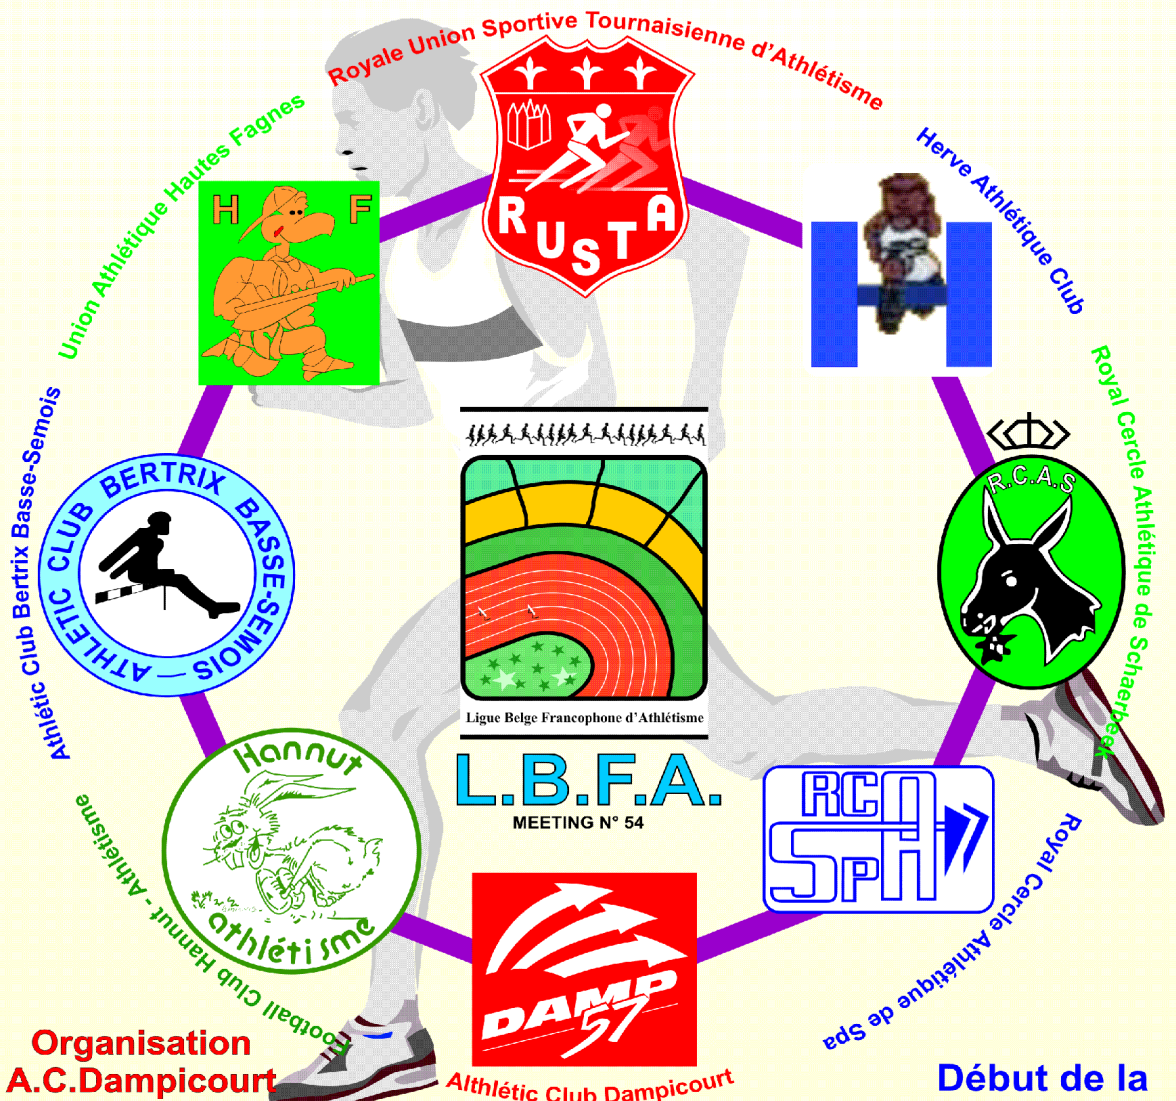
Royale Union Sportive Tournaisienne d'Athlétisme

RUSTA

Herve Athlétique Club

Royal Cercle Athlétique de Schaerbeek

R.C.A.S

Royal Cercle Athlétique de Spa

RCA SPA

Althlétic Club Dampicourt

DAMP 57

Football Club Hannut - Athlétisme

Hannut athlétisme

Athlétic Club Bertrix Basse-Semois

ATHLETIC CLUB BERTRIX BASSE-SEMOIS

Union Athlétique Hautes Fagnes

H F

Ligue Belge Francophone d'Athlétisme

L.B.F.A.

MEETING N° 54

Organisation
A.C.Dampicourt

Début de la